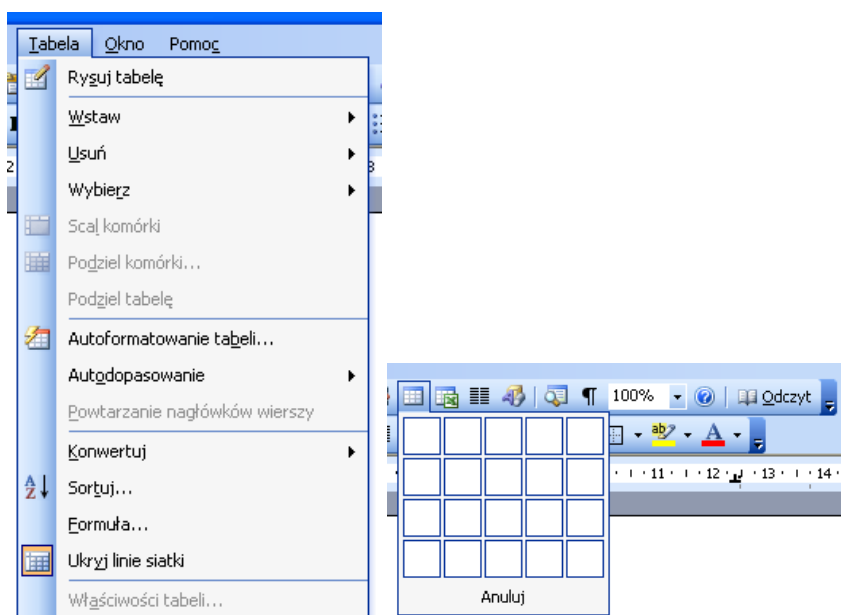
Tabela Okno Pomoc

Rysuj tabelę

Wstaw

Usuń

Wybierz

Scal komórki

Podziel komórki...

Podziel tabelę

Autoformatowanie tabeli...

Autodopasowanie

Powtarzanie nagłówków wierszy

Konwertuj

Sortuj...

Formuła...

Ukryj linie siatki

Właściwości tabeli...

100%

Odczyt

11 · 12 · 13 · 14

Anuluj